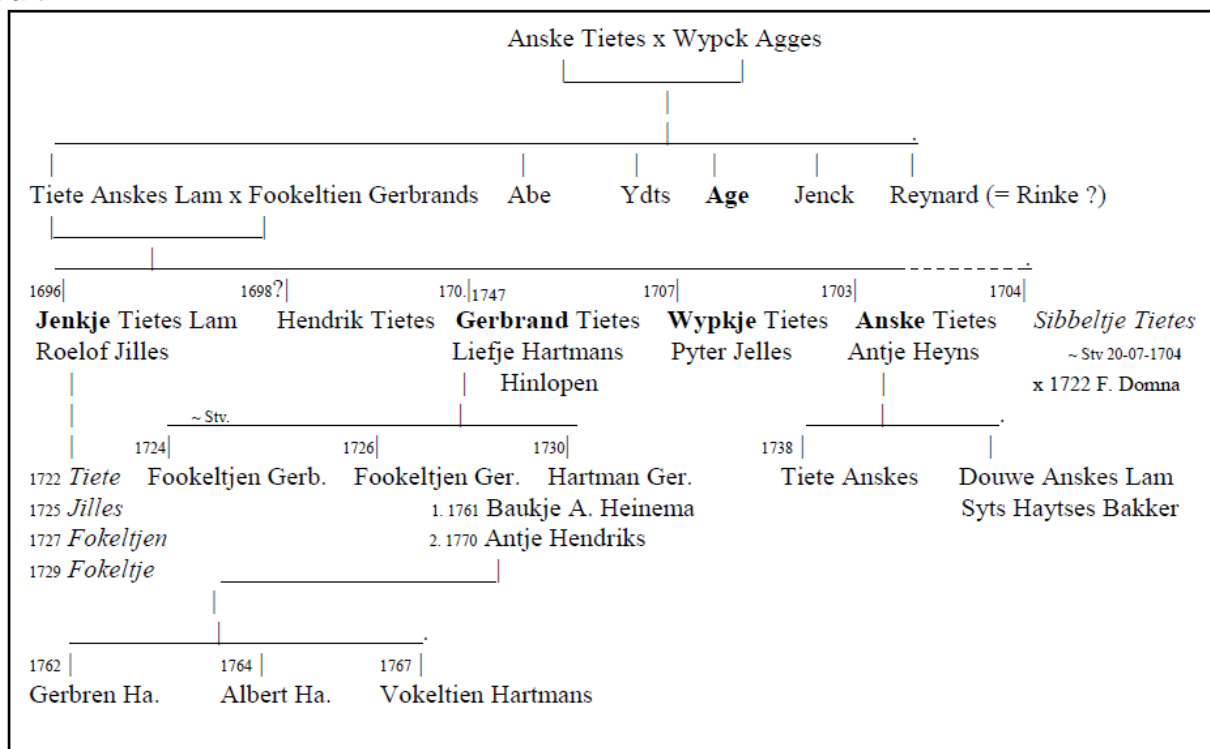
Anske Tietes x Wypck Agges

Tiete Anskes Lam x Fookeltien Gerbrands Abe Ydts **Age** Jenck Reynard (= Rinke ?)

1696 1698? 170. 1747 1707 1703 1704

**Jenkje** Tietes Lam
Roelof Jilles

Hendrik Tietes

**Gerbrand** Tietes
Liefje Hartmans
Hinlopen

**Wypkje** Tietes
Pyter Jelles

**Anske** Tietes
Antje Heyns

*Sibbeltje Tietes*
~ Stv 20-07-1704
x 1722 F. Domna

~ Stv.

1724 1726 1730 1738

1722 *Tiete*
1725 *Jilles*
1727 *Fokeltjen*
1729 *Fokeltje*

Fookeltjen Gerb.

Fookeltjen Ger.

Hartman Ger.
1. 1761 Baukje A. Heinema
2. 1770 Antje Hendriks

Tiete Anskes

Douwe Anskes Lam
Syts Haytses Bakker

1762 1764 1767

Gerbren Ha. Albert Ha. Vokeltien Hartmans